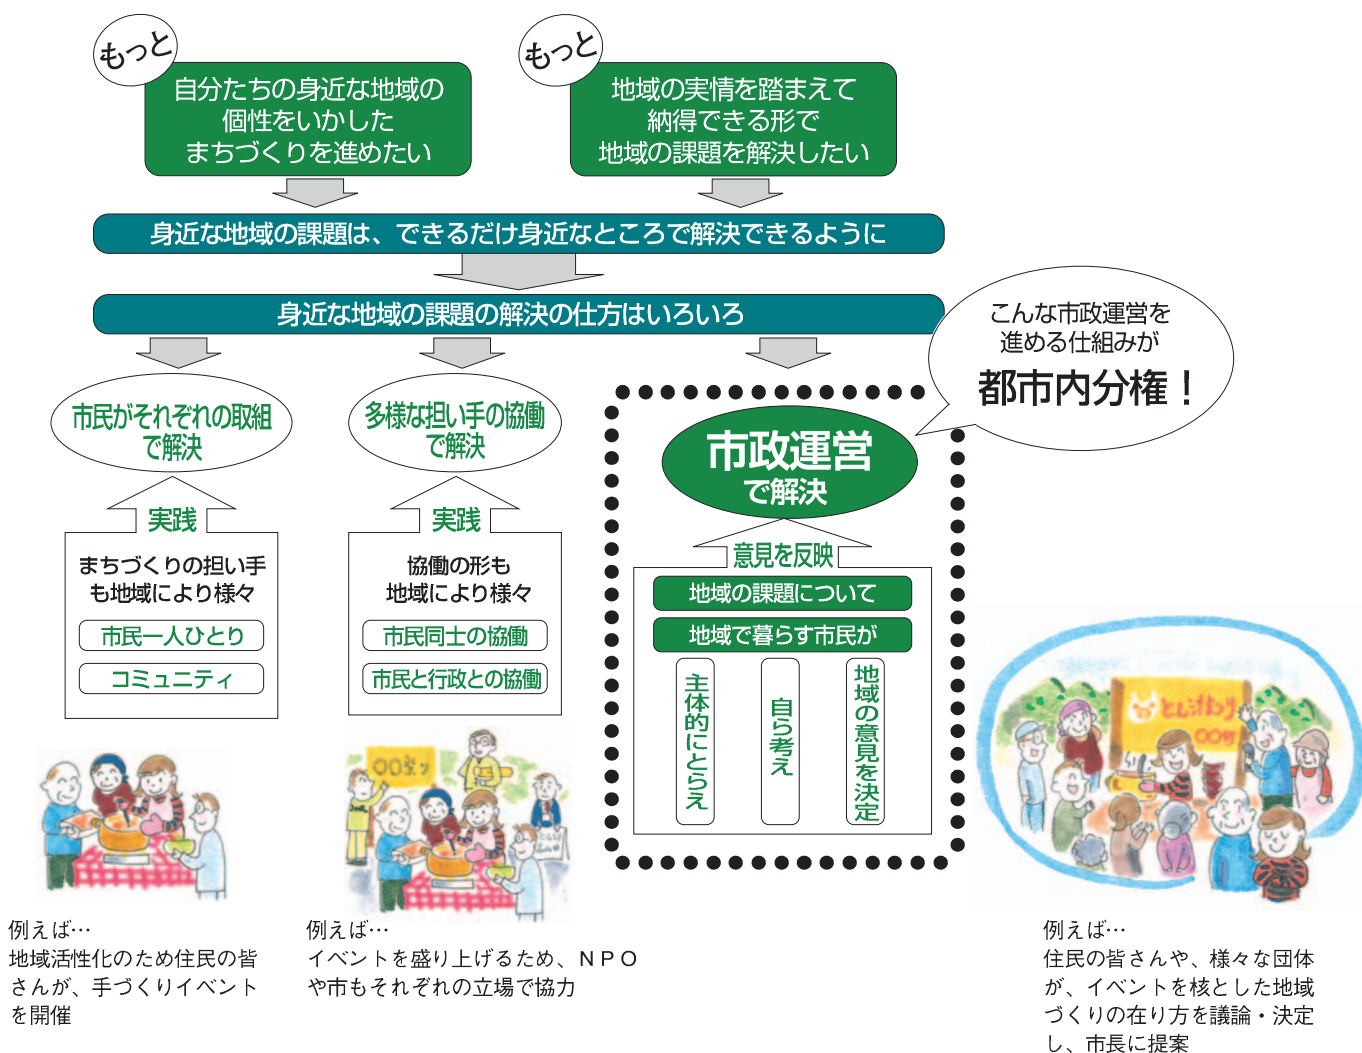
もっと
自分たちの身近な地域の
個性をいかした
まちづくりを進めたい

もっと
地域の実情を踏まえて
納得できる形で
地域の課題を解決したい

身近な地域の課題は、できるだけ身近なところで解決できるように

身近な地域の課題の解決の仕方はいろいろ

こんな市政運営を
進める仕組みが
都市内分権！

市民がそれぞれの取組
で解決

実践

まちづくりの担い手
も地域により様々

市民一人ひとり

コミュニティ

多様な担い手の協働
で解決

実践

協働の形も
地域により様々

市民同士の協働

市民と行政との協働

市政運営
で解決

意見を反映

地域の課題について

地域で暮らす市民が

主体的にとらえ

自ら考え

地域の意見を決定

00祭り

とんぼ祭り
00町

例えば…
地域活性化のため住民の皆さんが、手づくりイベントを開催

例えば…
イベントを盛り上げるため、ＮＰＯや市もそれぞれの立場で協力

例えば…
住民の皆さんや、様々な団体が、イベントを核とした地域づくりの在り方を議論・決定し、市長に提案